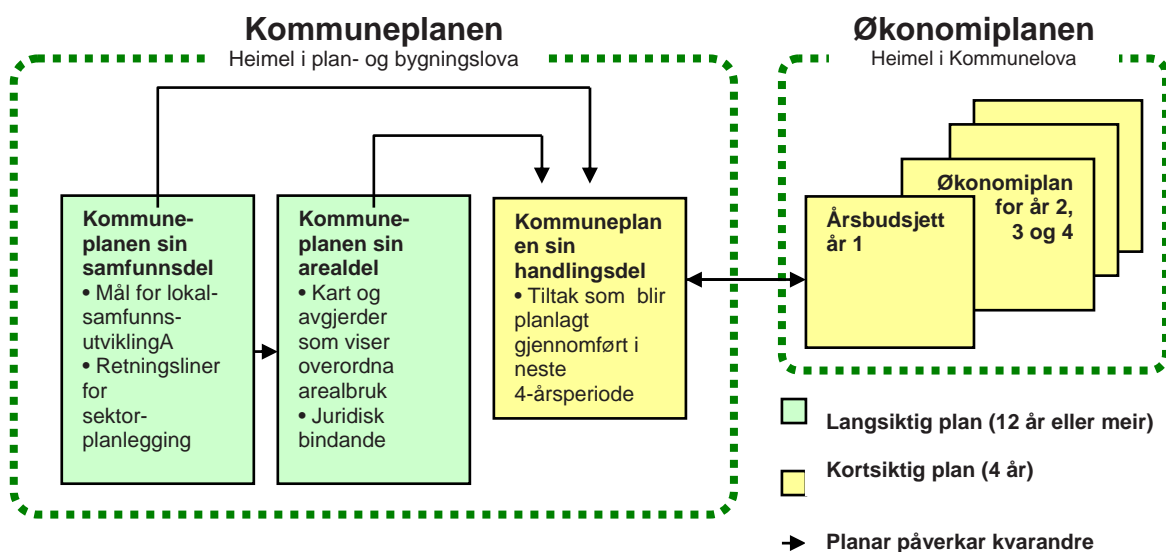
Kommuneplanen
Heimel i plan- og bygningslova

Kommune-planen sin samfunnsdel
• Mål for lokal-samfunns-utviklingA
• Retningsliner for sektor-planlegging

Kommune-planen sin arealdel
• Kart og avgjerder som viser overordna arealbruk
• Juridisk bindande

Kommuneplan en sin handlingsdel
• Tiltak som blir planlagt gjennomført i neste 4-årsperiode

Økonomiplanen
Heimel i Kommunelova

Økonomiplan for år 2, 3 og 4

Årsbudsjett år 1

Langsiktig plan (12 år eller meir)

Kortsiktig plan (4 år)

Planar påverkar kvarandre